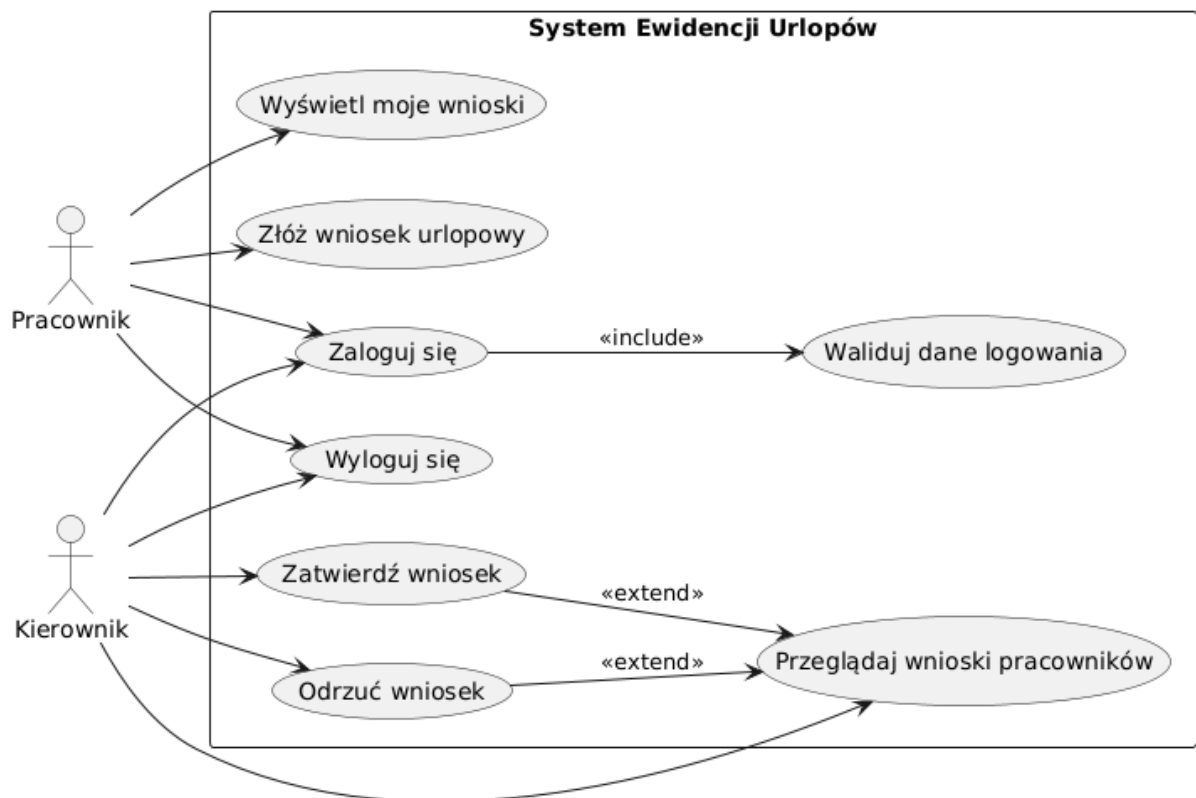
System Ewidencji Urlopów

Wyświetl moje wnioski

Złóż wniosek urlopowy

Pracownik

Zaloguj się

«include»

Waliduj dane logowania

Wyloguj się

Zatwierdź wniosek

«extend»

Kierownik

«extend»

Przeglądaj wnioski pracowników

Odrzuć wniosek